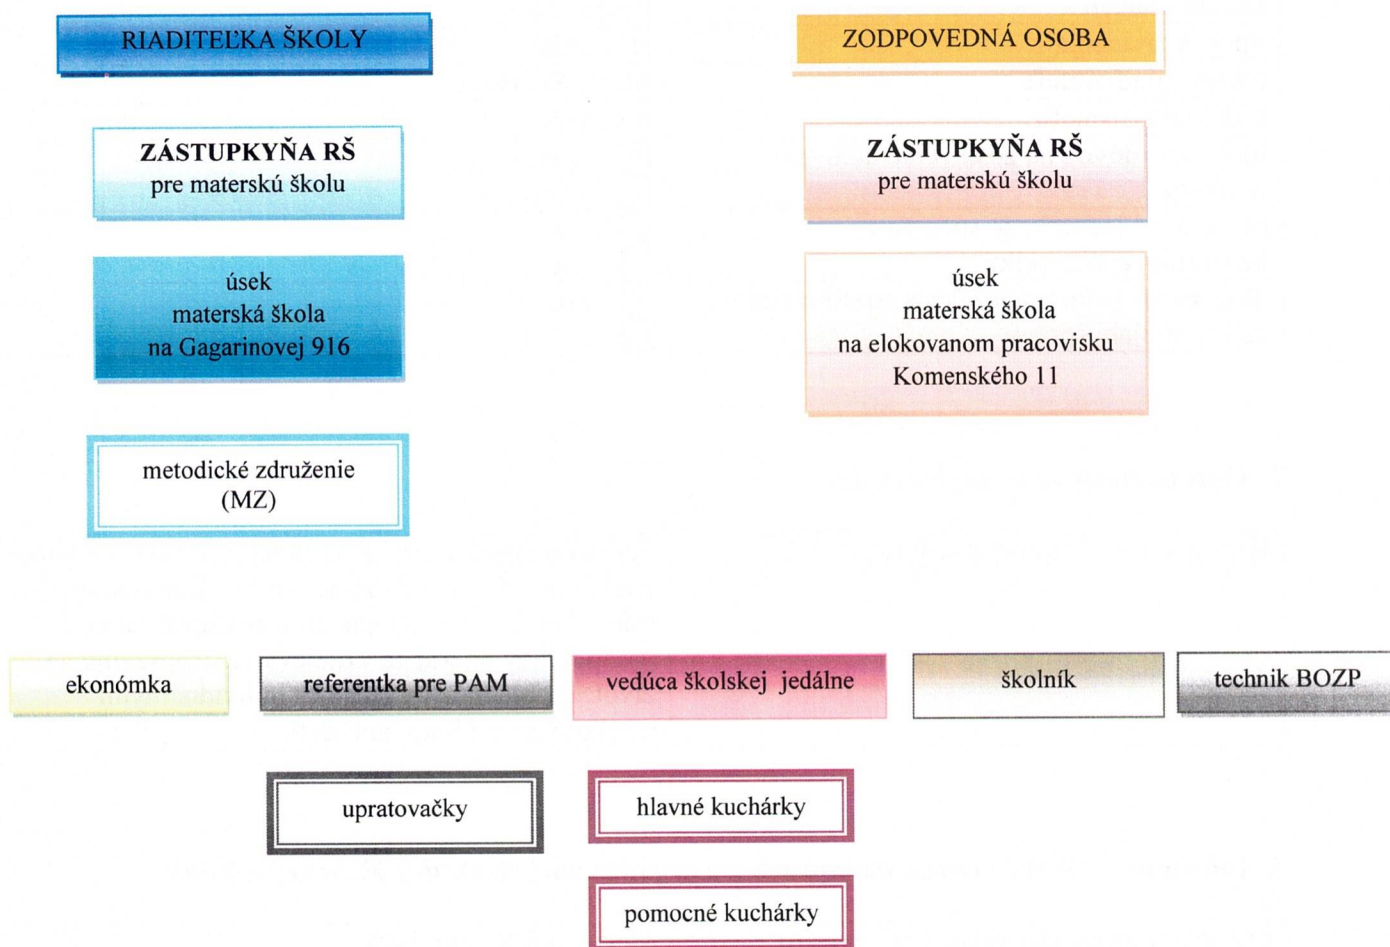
RIADITEĽKA ŠKOLY

ZODPOVEDNÁ OSOBA

**ZÁSTUPKYŇA RŠ**
pre materskú školu

**ZÁSTUPKYŇA RŠ**
pre materskú školu

úsek
materská škola
na Gagarinovej 916

úsek
materská škola
na elokovanom pracovisku
Komenského 11

metodické združenie
(MZ)

ekonómka

referentka pre PAM

vedúca školskej jedálne

školník

technik BOZP

upratovačky

hlavné kuchárky

pomocné kuchárky